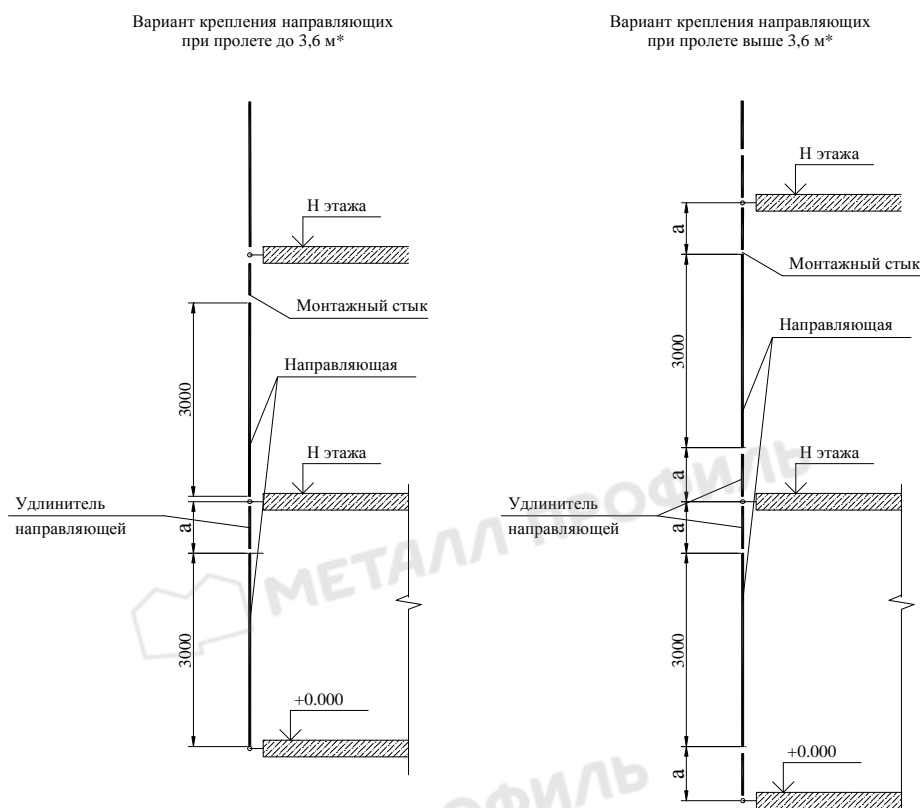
Вариант крепления направляющих при пролете до 3,6 м*

Н этажа

Монтажный стык

3000

Направляющая

Н этажа

Удлинитель направляющей

а

3000

+0.000

Вариант крепления направляющих при пролете выше 3,6 м*

Н этажа

а

Монтажный стык

Направляющая

3000

а

Н этажа

Удлинитель направляющей

а

3000

+0.000

а

МЕТАЛЛ ПРОФИЛЬ

ПРОФИЛЬ